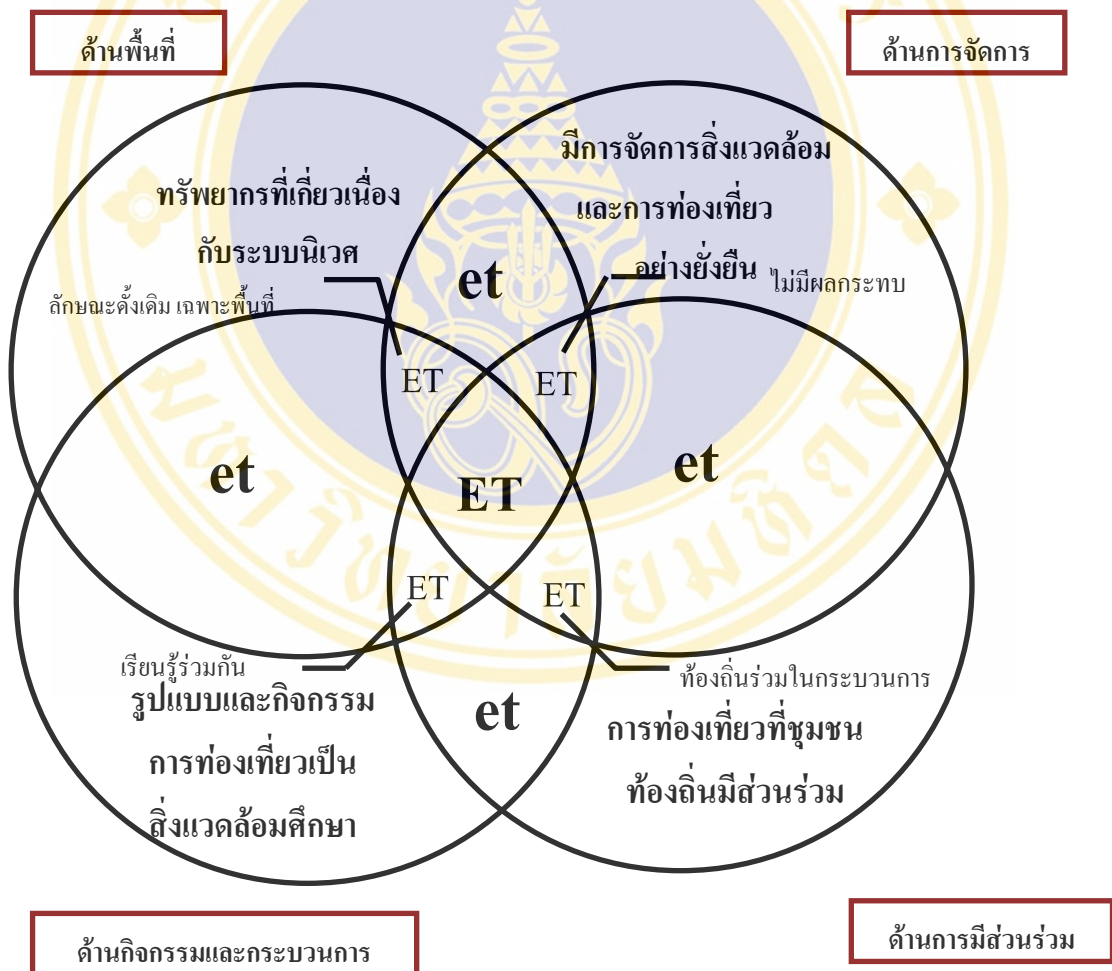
ด้านพื้นที่

ด้านการจัดการ

ทรัพยากรที่เกี่ยวเนื่องกับระบบนิเวศ

ลักษณะดั้งเดิม เฉพาะพื้นที่

มีการจัดการสิ่งแวดล้อมและการท่องเที่ยวอย่างยั่งยืน

ไม่มีผลกระทบ

et

ET

ET

et

ET

et

ET

ET

เรียนรู้ร่วมกัน

รูปแบบและกิจกรรมการท่องเที่ยวเป็นสิ่งแวดล้อมศึกษา

et

ท้องถิ่นร่วมในกระบวนการ

การท่องเที่ยวที่ชุมชนท้องถิ่นมีส่วนร่วม

ด้านกิจกรรมและกระบวนการ

ด้านการมีส่วนร่วม